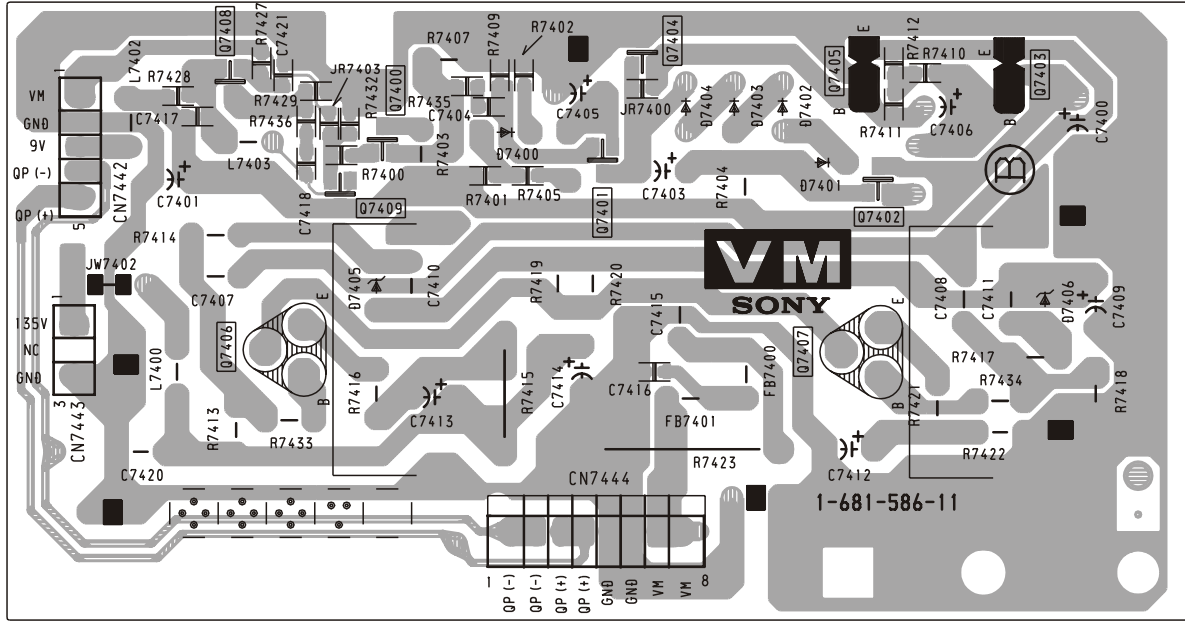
Q7408
R7427
C7421
R7407
R7409
R7402
Q7404
R7412
E
E
R7410
L7402
R7428
JR7403
R7432
Q7400
Q7405
Q7403
R7429
R7435
JR7400
D7404
D7403
D7402
VM
C7417
R7436
C7404
C7405
B
B
GND
R7411
C7406
C7400
9V
L7403
R7403
D7400
QP (-)
C7401
C7418
R7400
R7401
R7405
C7403
R7404
D7401
QP (+)
5
CN7442
1
Q7409
Q7401
Q7402
R7414
JW7402
C7407
D7405
C7410
R7419
R7420
VM
SONY
1
E
C7408
C7411
D7406
C7409
135V
C7415
NC
Q7406
E
Q7407
R7417
GND
L7400
R7416
C7414
R7415
C7416
FB7400
R7434
3
B
B
R7421
R7418
CN7443
R7413
R7433
C7413
FB7401
C7420
R7423
C7412
R7422
CN7444
1-681-586-11
1
QP (-)
QP (-)
QP (+)
QP (+)
GND
GND
VM
VM
8